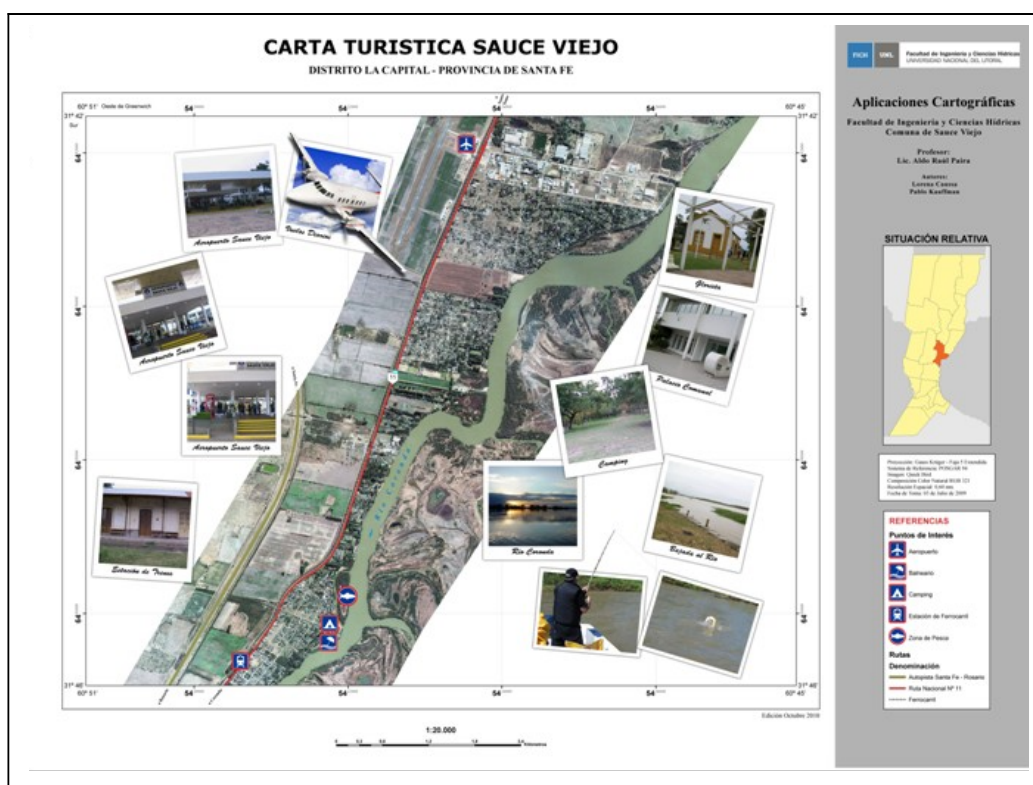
CARTA TURISTICA SAUCE VIEJO

DISTRITO LA CAPITAL - PROVINCIA DE SANTA FE

60° 51' Oeste de Greenwich

54

54

54

60° 45'

31° 42' Sur

31° 42'

Aeropuerto Sauce Viejo

Vuelos Diarios

Aeropuerto Sauce Viejo

Aeropuerto Sauce Viejo

Estación de Trenes

Glorieta

Palacio Comunal

Camping

Río Coronda

Bajada al Río

Río Coronda

31° 46'

60° 51'

54

54

54

54

60° 45'

31° 46'

1:20.000

Edición Octubre 2010

FICH UNL Facultad de Ingeniería y Ciencias Hídricas UNIVERSIDAD NACIONAL DEL LITORAL

Aplicaciones Cartográficas

Facultad de Ingeniería y Ciencias Hídricas
Comuna de Sauce Viejo

Profesor:
Lic. Aldo Raúl Paira

Autores:
Lorena Cuassa
Pablo Kauffman

SITUACIÓN RELATIVA

Proyección: Gauss Krüger - Faja 5 Consolida
Sistema de Referencia: POSGAR 94
Imagen: Quick Bird
Composición Color Natural RGB 321
Resolución Espacial: 0.60 mts
Fecha de Toma: 05 de Julio de 2009

REFERENCIAS

Puntos de Interés

Aeropuerto

Balneario

Camping

Estación de Ferrocarril

Zona de Pesca

Rutas

Denominación

Autopista Santa Fe - Rosario

Ruta Nacional N° 11

Ferrocarril